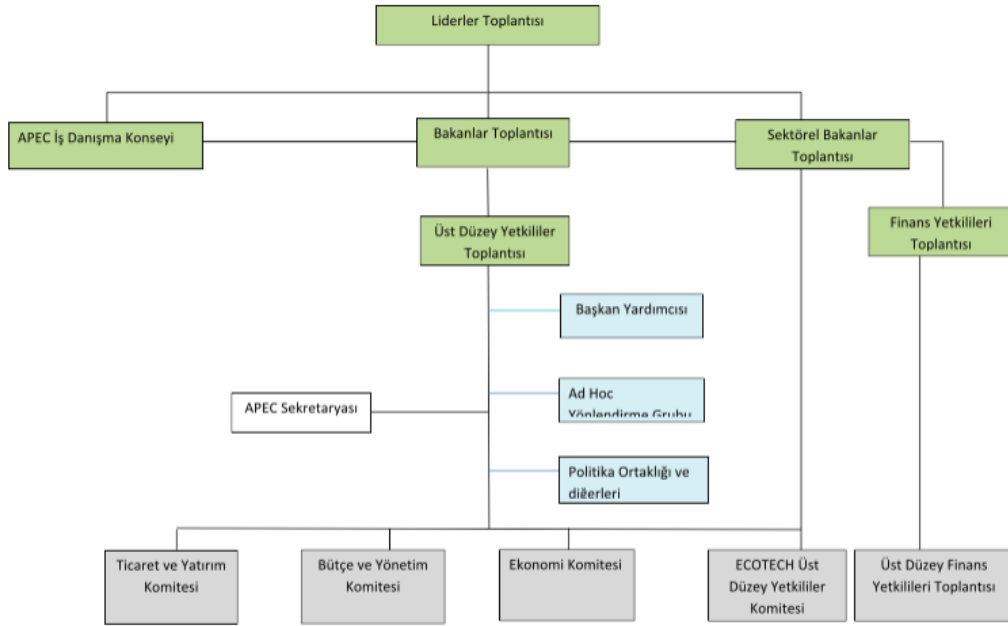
Liderler Toplantısı

APEC İş Danışma Konseyi

Bakanlar Toplantısı

Sektörel Bakanlar Toplantısı

Üst Düzey Yetkililer Toplantısı

Finans Yetkilileri Toplantısı

Başkan Yardımcısı

APEC Sekretaryası

Ad Hoc Yönlendirme Grubu

Politika Ortaklığı ve diğerleri

Ticaret ve Yatırım Komitesi

Bütçe ve Yönetim Komitesi

Ekonomi Komitesi

ECOTECH Üst Düzey Yetkililer Komitesi

Üst Düzey Finans Yetkilileri Toplantısı